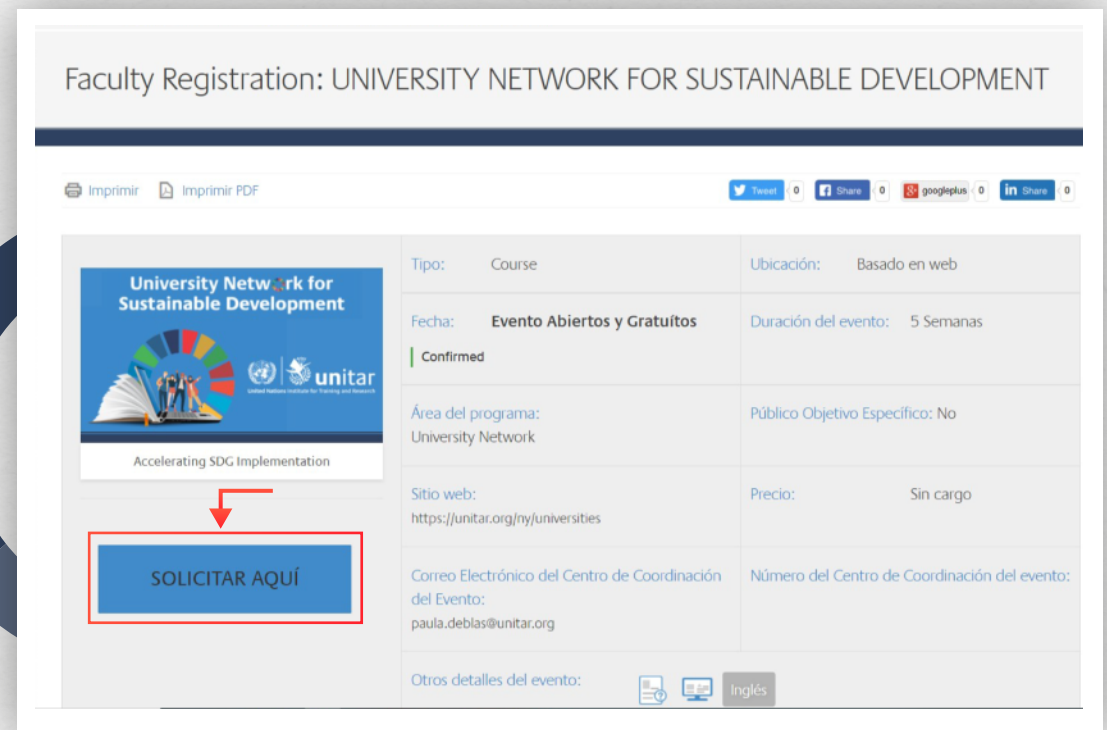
Faculty Registration: UNIVERSITY NETWORK FOR SUSTAINABLE DEVELOPMENT

Imprimir Imprimir PDF

Tweet 0 Share 0 googleplus 0 Share 0

University Network for Sustainable Development

unitar

United Nations Institute for Training and Research

Accelerating SDG Implementation

SOLICITAR AQUÍ

| Tipo: Course | Ubicación: Basado en web |
|---|---|
| Fecha: Evento Abiertos y Gratuítos<br>Confirmed | Duración del evento: 5 Semanas |
| Área del programa: University Network | Público Objetivo Específico: No |
| Sitio web: https://unitar.org/ny/universities | Precio: Sin cargo |
| Correo Electrónico del Centro de Coordinación del Evento: paula.deblas@unitar.org | Número del Centro de Coordinación del evento: |
| Otros detalles del evento: Inglés | |